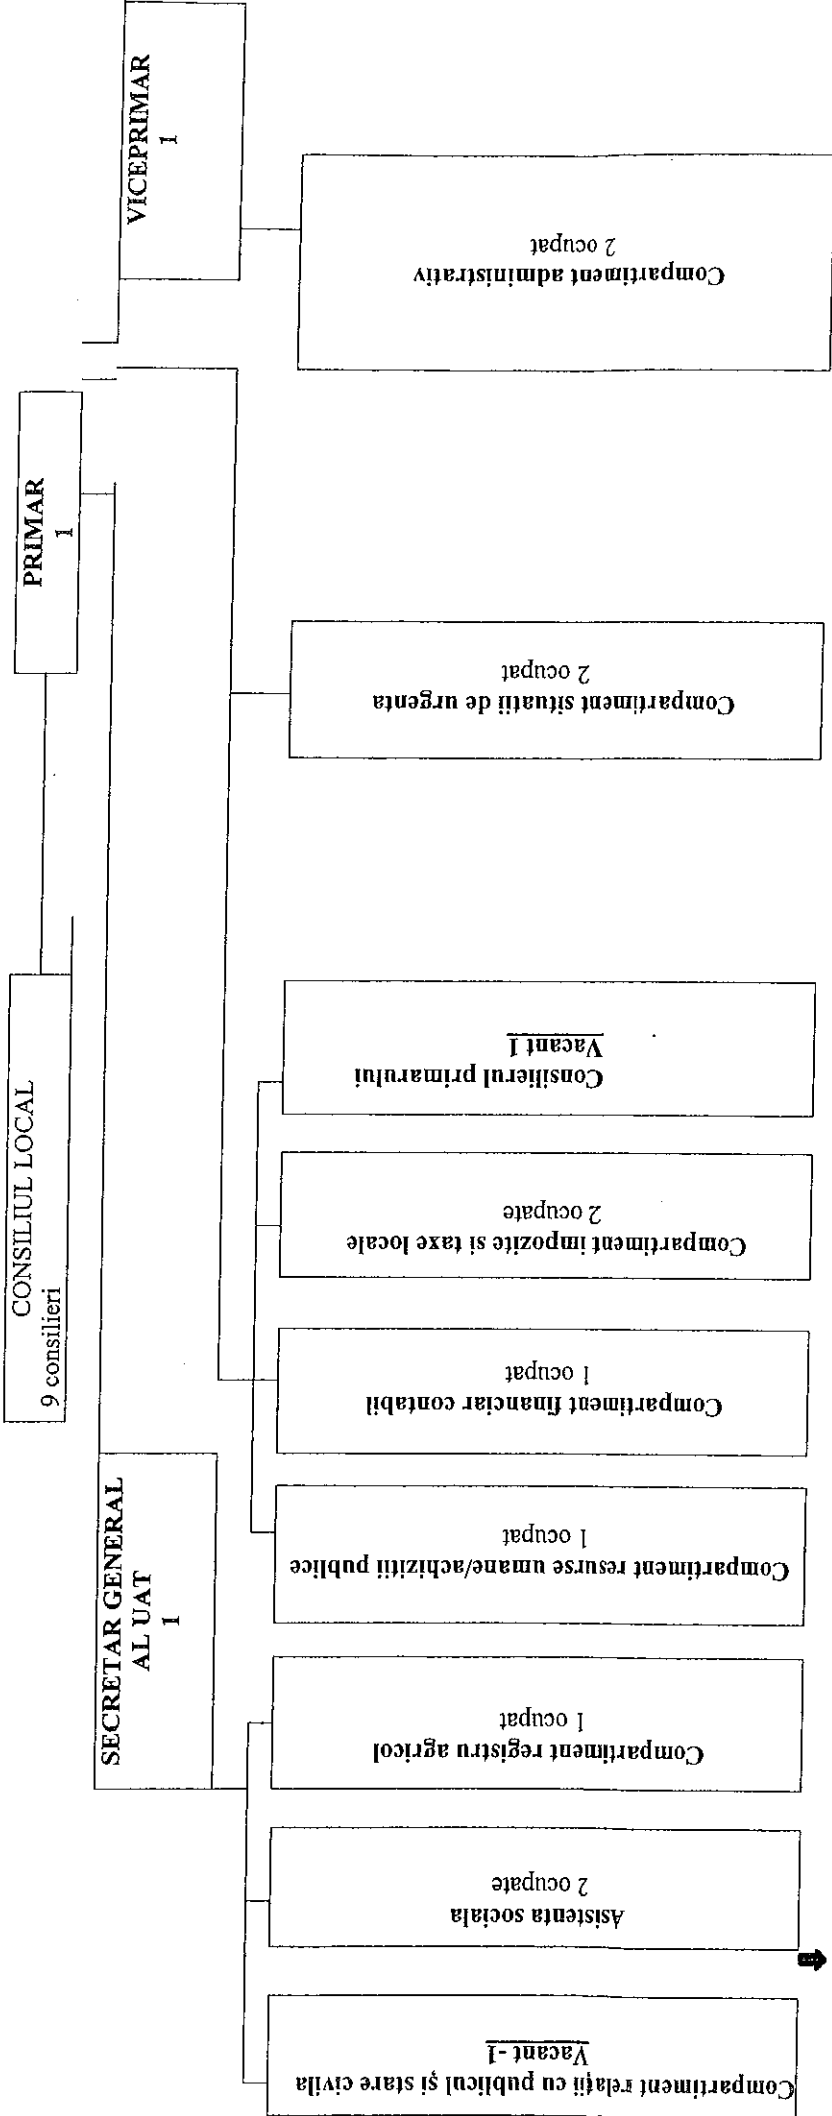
CONSILIUL LOCAL
9 consilieri

PRIMAR
1

VICEPRIMAR
1

SECRETAR GENERAL AL UAT
1

Compartiment administrativ
2 ocupat

Compartiment situatii de urgenta
2 ocupat

Consilierul primarului
Vacant 1

Compartiment impozite si taxe locale
2 ocupate

Compartiment financiar contabil
1 ocupat

Compartiment resurse umane/achizitii publice
1 ocupat

Compartiment registru agricol
1 ocupat

Asistenta sociala
2 ocupate

Compartiment relaţii cu publicul şi stare civila
Vacant -1